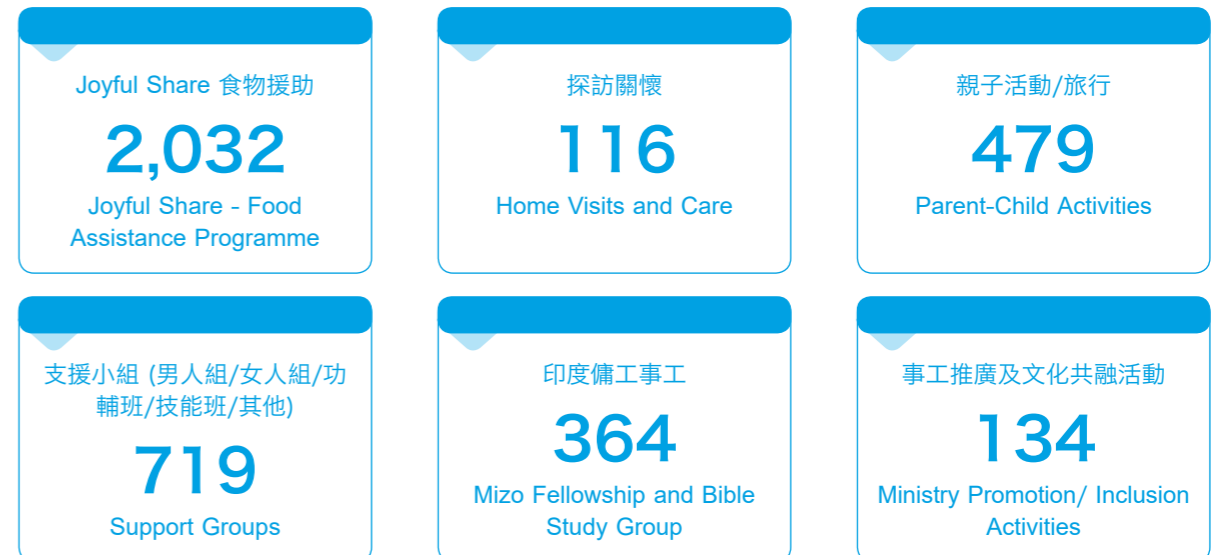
Joyful Share 食物援助

2,032

Joyful Share - Food Assistance Programme

探訪關懷

116

Home Visits and Care

親子活動/旅行

479

Parent-Child Activities

支援小組 (男人組/女人組/功輔班/技能班/其他)

719

Support Groups

印度傭工事工

364

Mizo Fellowship and Bible Study Group

事工推廣及文化共融活動

134

Ministry Promotion/ Inclusion Activities